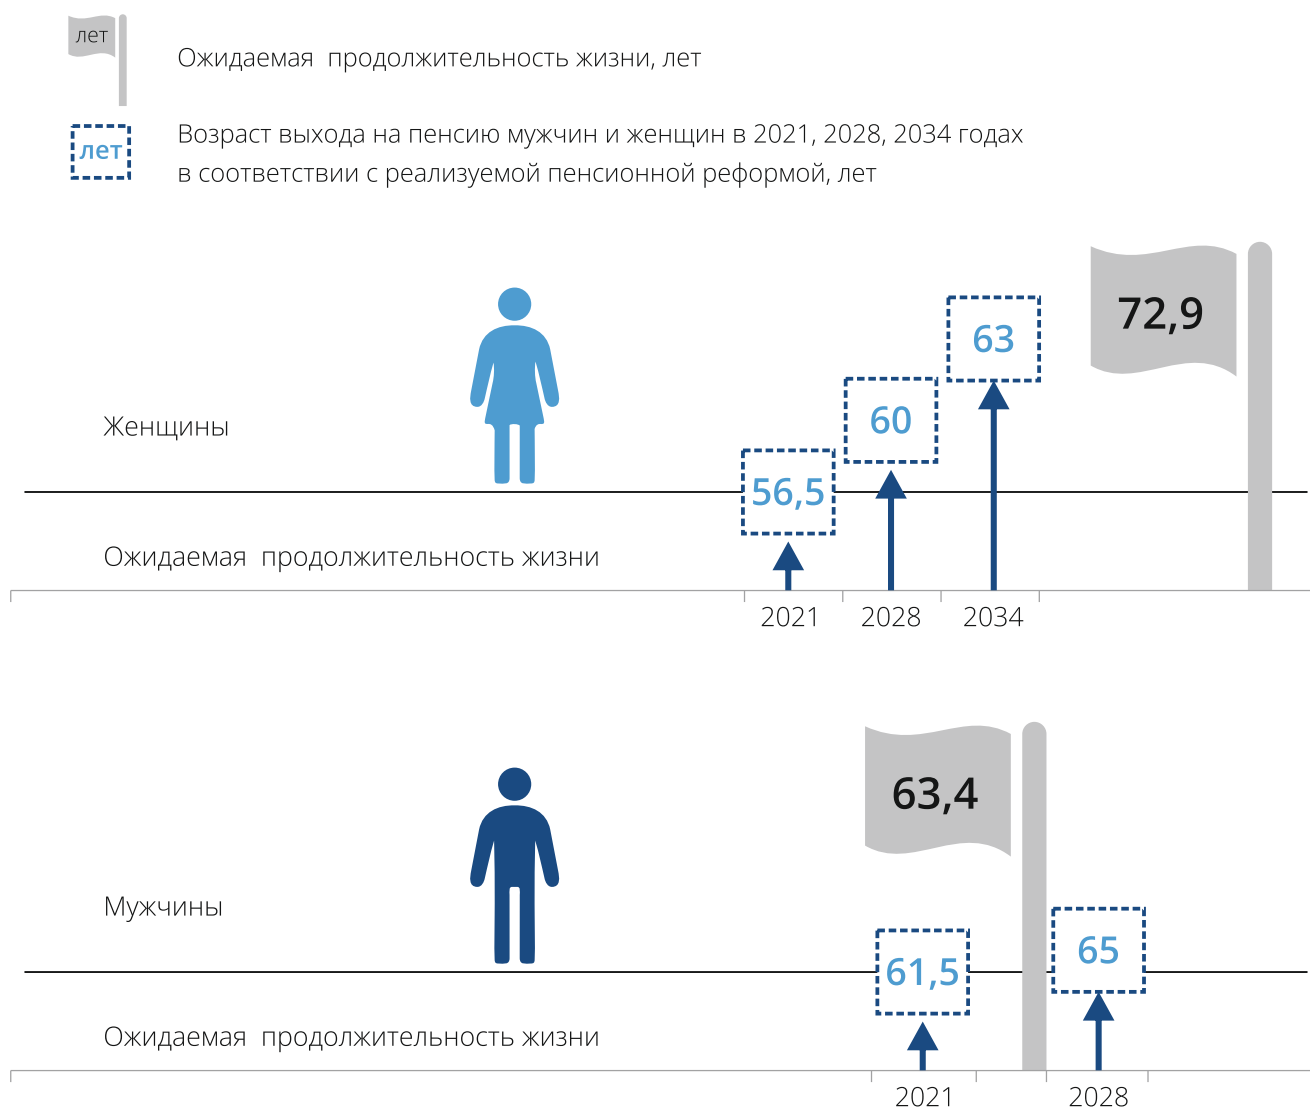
лет

Ожидаемая продолжительность жизни, лет

лет

Возраст выхода на пенсию мужчин и женщин в 2021, 2028, 2034 годах в соответствии с реализуемой пенсионной реформой, лет

Женщины

63

72,9

60

56,5

Ожидаемая продолжительность жизни

2021

2028

2034

63,4

Мужчины

61,5

65

Ожидаемая продолжительность жизни

2021

2028